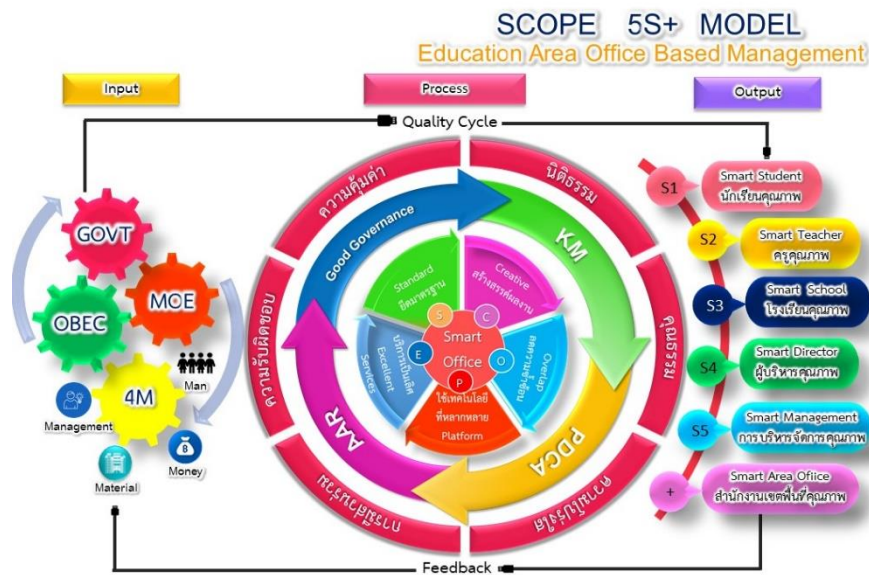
SCOPE 5S+ MODEL
Education Area Office Based Management

Input

Process

Output

Quality Cycle

GOVT

MOE

OBEC

4M

Man

Management

Money

Material

ความคุ้มค่า

นิติธรรม

คุณธรรม

ความโปร่งใส

การมีส่วนร่วม

ความรับผิดชอบ

Good Governance

KM

PDCA

AAR

Standard
ยึดมาตรฐาน

Creative
สร้างสรรค์ผลงาน

Overlap
ผสานเครือข่าย

ใช้เทคโนโลยีที่หลากหลาย
Platform

Excellent Services
บริการเป็นเลิศ

S

C

O

P

E

Smart Office

S1 Smart Student
นักเรียนคุณภาพ

S2 Smart Teacher
ครูคุณภาพ

S3 Smart School
โรงเรียนคุณภาพ

S4 Smart Director
ผู้บริหารคุณภาพ

S5 Smart Management
การบริหารจัดการคุณภาพ

+ Smart Area Ofiice
สำนักงานเขตพื้นที่คุณภาพ

Feedback